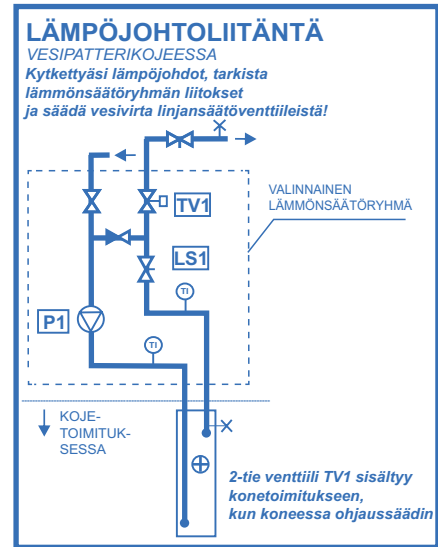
LÄMPÖJOHTOLIITÄNTÄ
VESIPATTERIKOJEESSA
Kytkettyäsi lämpöjohdot, tarkista lämmönsäätöryhmän liitokset ja säädä vesivirta linjansäätöventtiileistä!

VALINNAINEN LÄMMÖNSÄÄTÖRYHMÄ

TV1

LS1

TI

P1

TI

KOJE-TOIMITUK-SESSA

2-tie venttiili TV1 sisältyy konetoimitukseen, kun koneessa ohjaussäädin